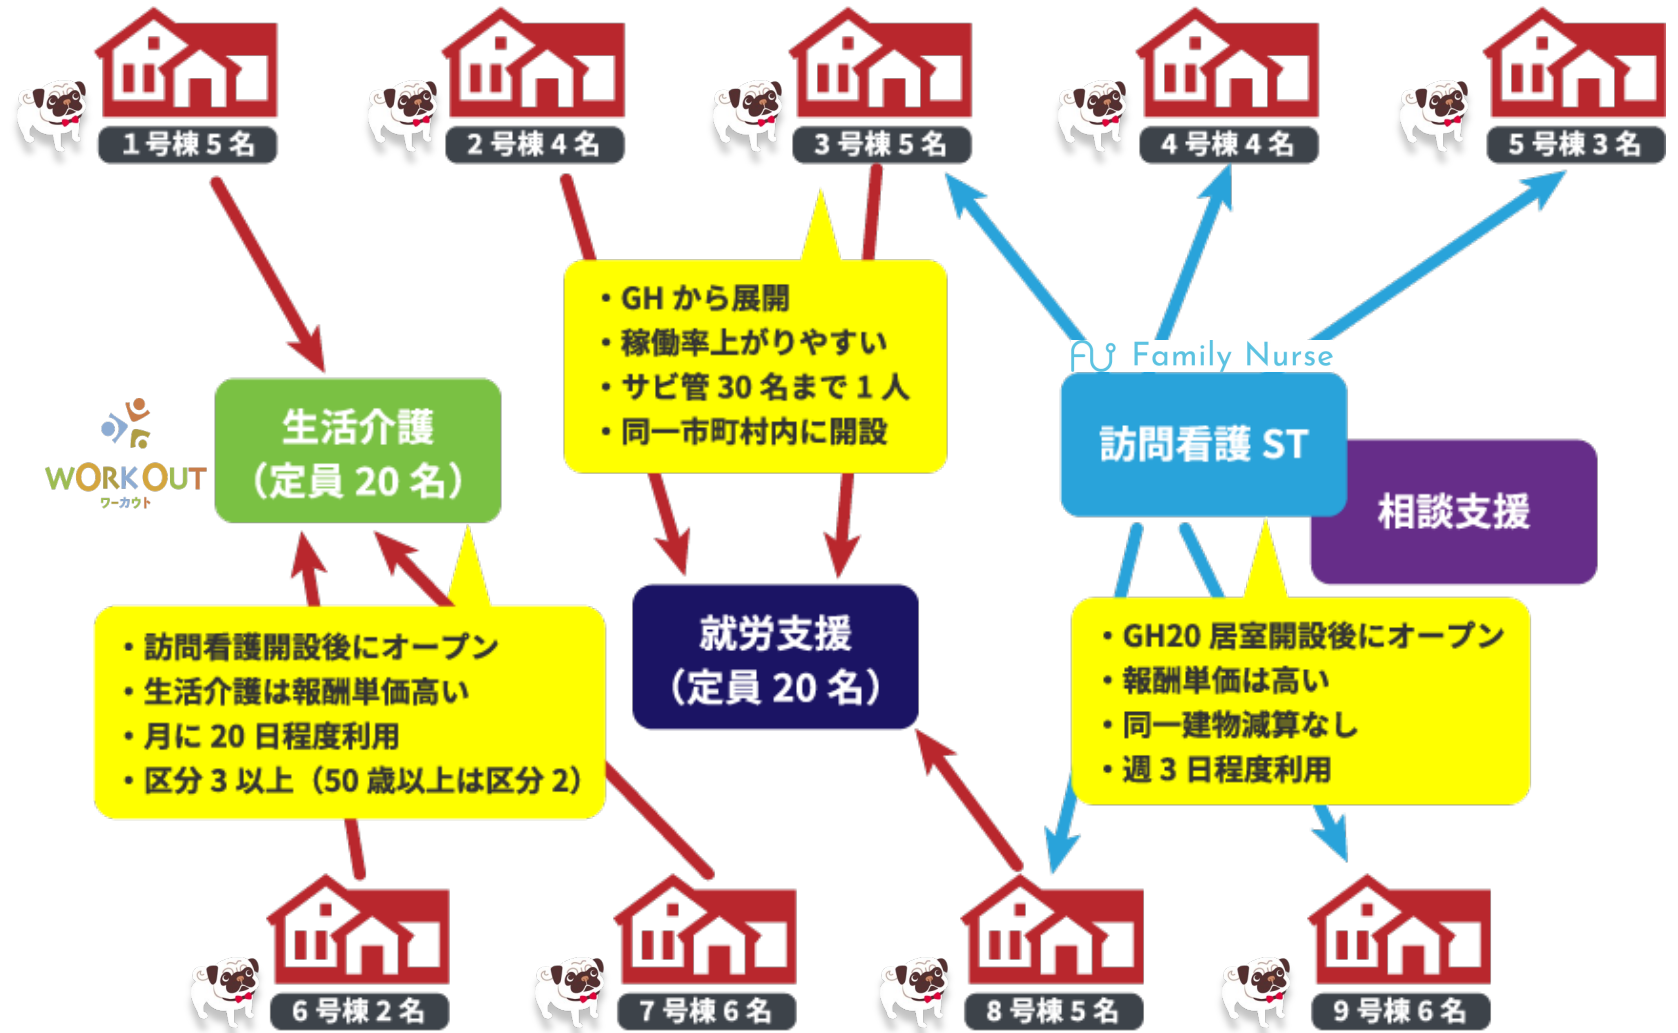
1号棟5名

2号棟4名

3号棟5名

4号棟4名

5号棟3名

・GH から展開
・稼働率上がりやすい
・サビ管 30 名まで 1 人
・同一市町村内に開設

WORKOUT
ワーカウト

生活介護
(定員 20 名)

Family Nurse

訪問看護 ST

相談支援

就労支援
(定員 20 名)

・訪問看護開設後にオープン
・生活介護は報酬単価高い
・月に 20 日程度利用
・区分 3 以上（50 歳以上は区分 2）

・GH20 居室開設後にオープン
・報酬単価は高い
・同一建物減算なし
・週 3 日程度利用

6号棟2名

7号棟6名

8号棟5名

9号棟6名